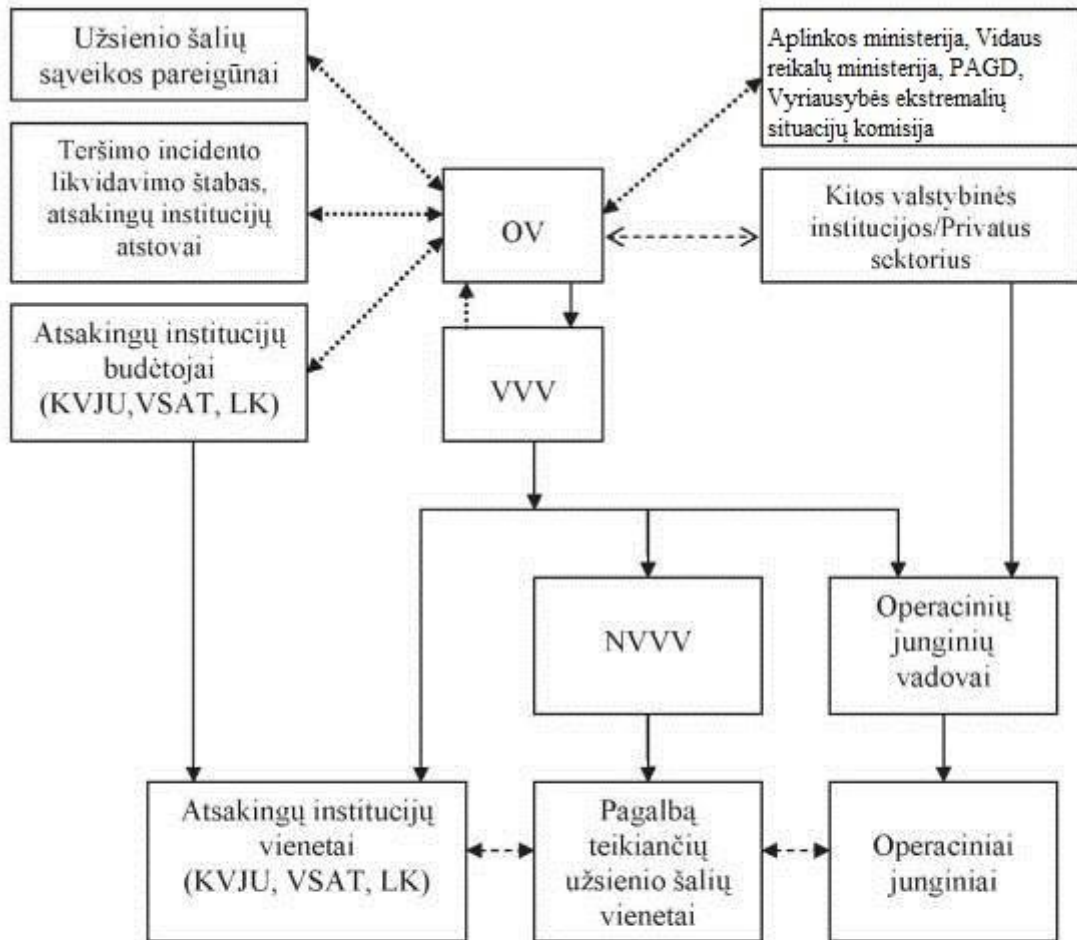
Užsienio šalių sąveikos pareigūnai

Taršimo incidento likvidavimo štabas, atsakingų institucijų atstovai

Atsakingų institucijų budėtojai (KVJU,VSAT, LK)

OV

VVV

Aplinkos ministerija, Vidaus reikalų ministerija, PAGD, Vyriausybės ekstremalių situacijų komisija

Kitos valstybinės institucijos/Privatus sektorius

NVVV

Operacinių junginių vadovai

Atsakingų institucijų vienetai (KVJU, VSAT, LK)

Pagalbą teikiančių užsienio šalių vienetai

Operaciniai junginiai